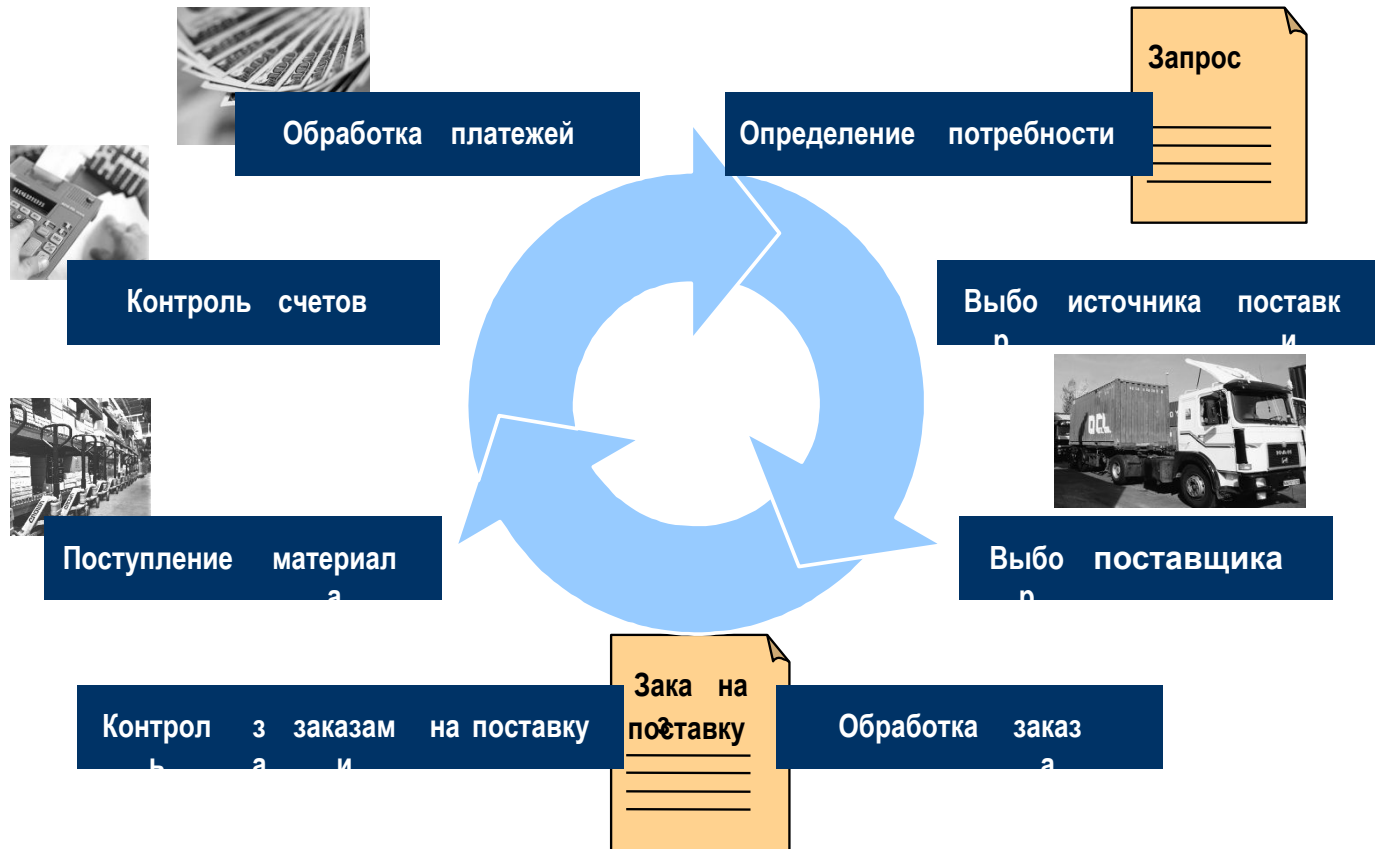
Обработка платежей

Определение потребности

Запрос

Контроль счетов

Выбо источника поставк
р и

Поступление материал
а

Выбо поставщика
р

Зака на
з
поставку

Контрол з заказам на поставку
ь а и

Обработка заказ
а